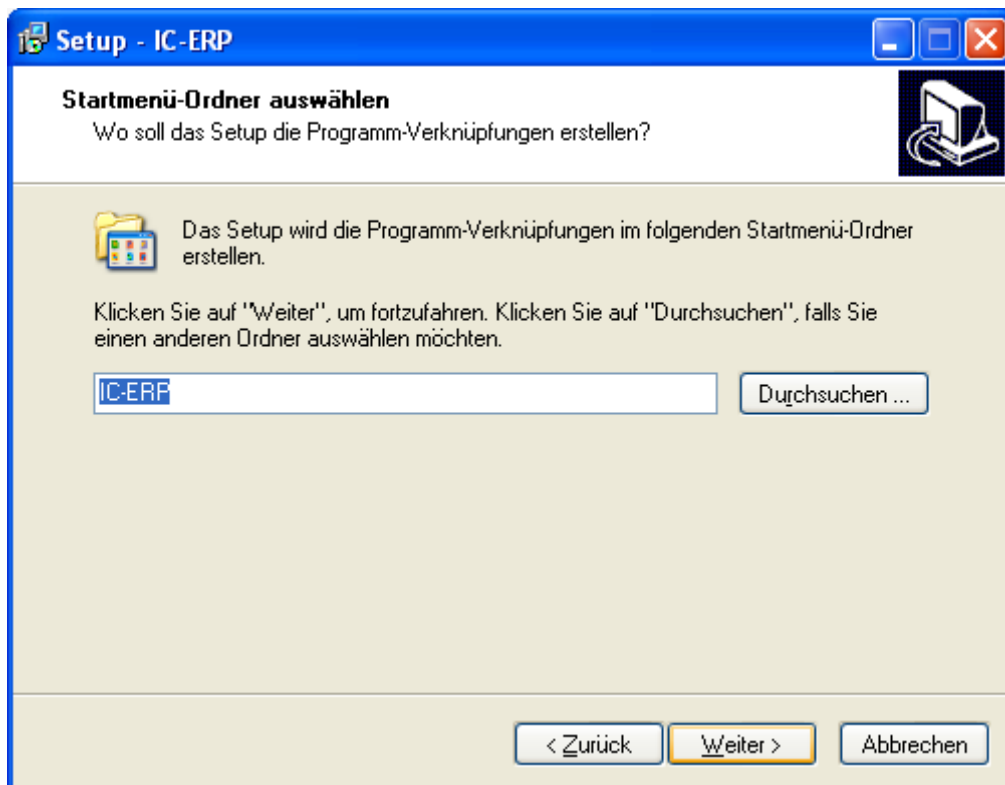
Setup - IC-ERP

Startmenü-Ordner auswählen
Wo soll das Setup die Programm-Verknüpfungen erstellen?

Das Setup wird die Programm-Verknüpfungen im folgenden Startmenü-Ordner erstellen.

Klicken Sie auf "Weiter", um fortzufahren. Klicken Sie auf "Durchsuchen", falls Sie einen anderen Ordner auswählen möchten.

IC-ERP

Durchsuchen ...

< Zurück

Weiter >

Abbrechen